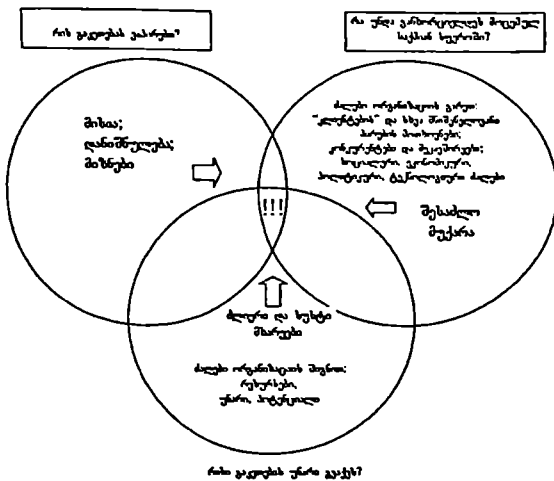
რის გაკეთება გაინტერესებს?

რა უნდა განვითარდეს მიღწევისთვის სწორი ხედვით?

მისია; დანიშნულება; მიზნები

ძალები ორგანიზაციის გარეთ: "კლიენტები" და სხვა დაინტერესებული მხარეები; კონკურენტები და პარტნიორები; სოციალური, ეკონომიკური, პოლიტიკური, ტექნოლოგიური ძალები

!!!

შესაძლო მოქმედება

ძლიერი და სუსტი მხარეები

ძალები ორგანიზაციის შიგნით: რესურსები, უნარი, პოტენციალი

რისი გაკეთება უნარი გაქვს?